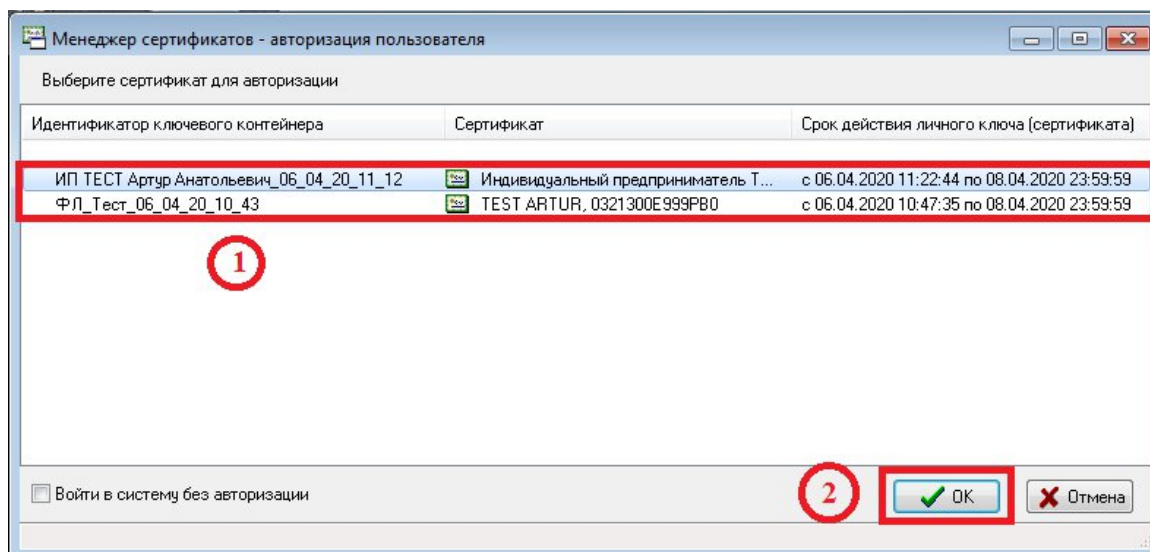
Менеджер сертификатов - авторизация пользователя

Выберите сертификат для авторизации

| Идентификатор ключевого контейнера | Сертификат | Срок действия личного ключа (сертификата) |
|---|---|---|
| ИП ТЕСТ Артур Анатольевич_06_04_20_11_12 | Индивидуальный предприниматель Т... | с 06.04.2020 11:22:44 по 08.04.2020 23:59:59 |
| ФЛ_Тест_06_04_20_10_43 | TEST ARTUR, 0321300E999PB0 | с 06.04.2020 10:47:35 по 08.04.2020 23:59:59 |

1

Войти в систему без авторизации

2

OK

Отмена